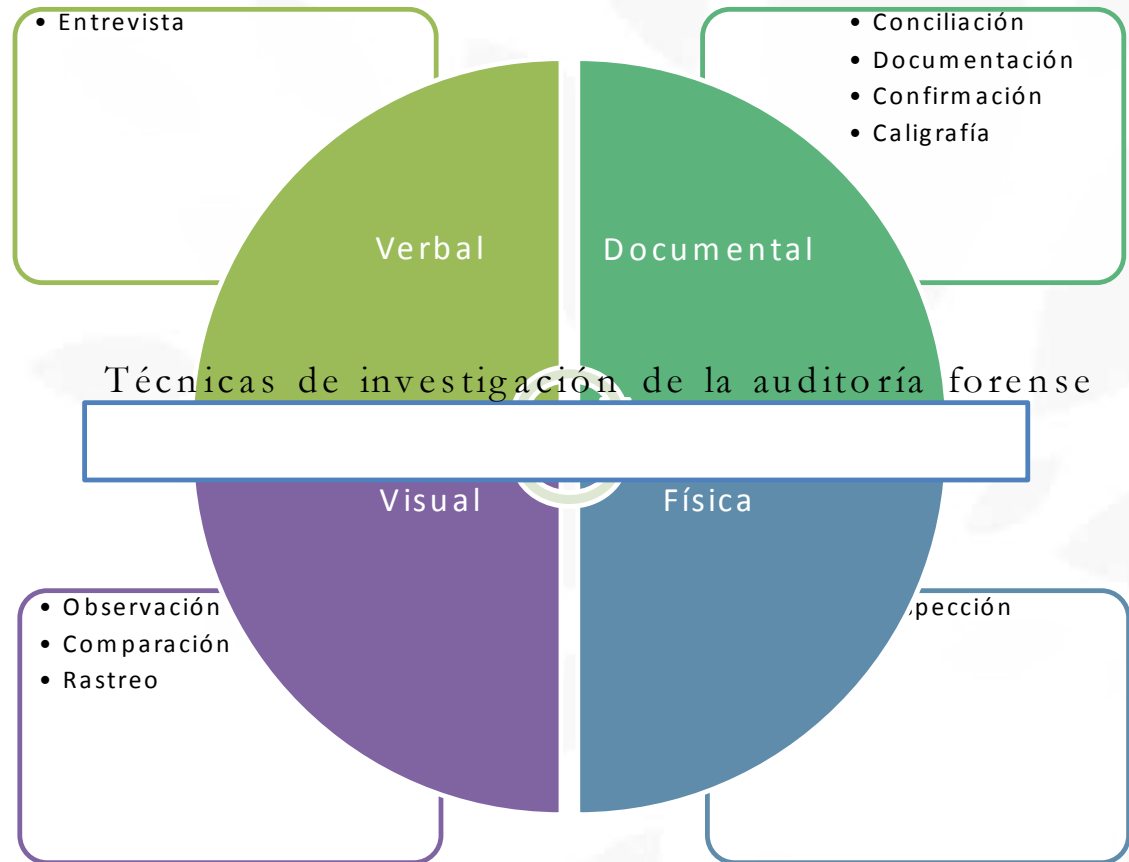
• Entrevista

• Conciliación
• Documentación
• Confirmación
• Caligrafía

Verbal

Documental

Técnicas de investigación de la auditoría forense

Visual

Física

• Observación
• Comparación
• Rastreo

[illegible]pección